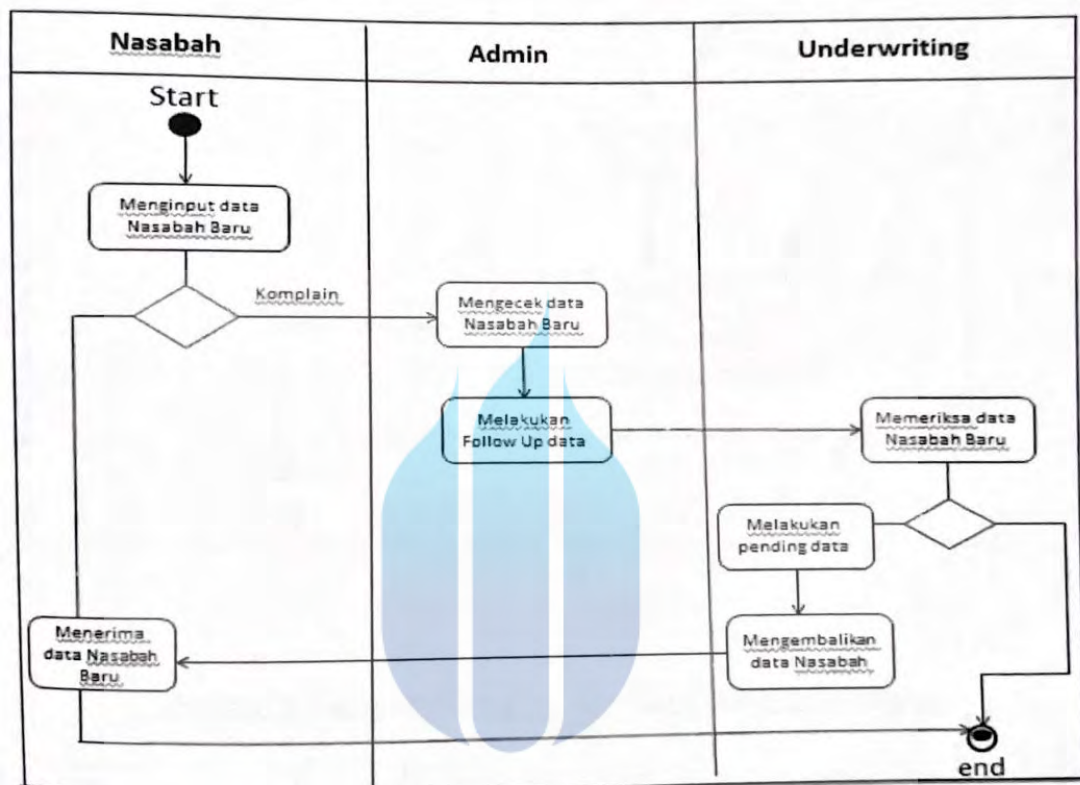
Nasabah

Admin

Underwriting

Start

Menginput data Nasabah Baru

Komplain

Mengecek data Nasabah Baru

Melakukan Follow Up data

Memeriksa data Nasabah Baru

Melakukan pending data

Mengembalikan data Nasabah

Menerima data Nasabah Baru

end